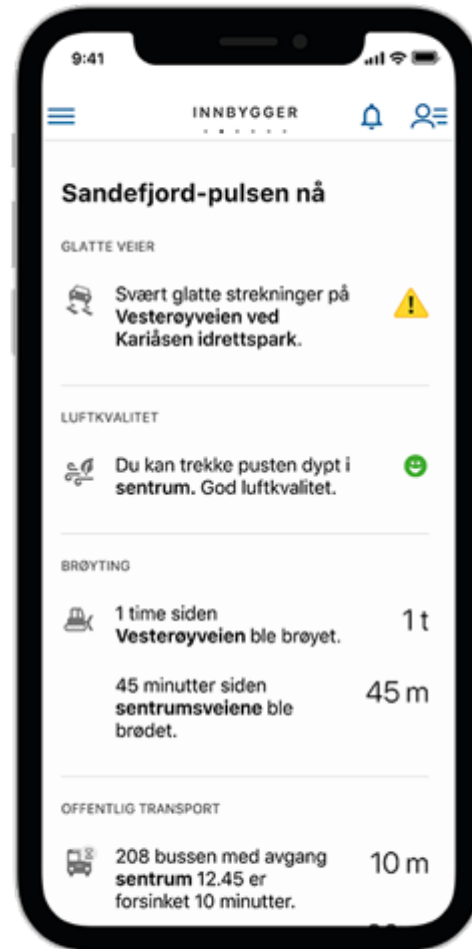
9:41

INNBYGGER

Sandefjord-pulsen nå

GLATTE VEIER

Svært glatte strekninger på **Vesterøyveien ved Kariåsen idrettspark**.

LUFTKVALITET

Du kan trekke pusten dypt i **sentrum.** God luftkvalitet.

BRØYTING

1 time siden **Vesterøyveien** ble brøyet.

1 t

45 minutter siden **sentrumsveiene** ble brødet.

45 m

OFFENTLIG TRANSPORT

208 bussen med avgang **sentrum** 12.45 er forsinket 10 minutter.

10 m